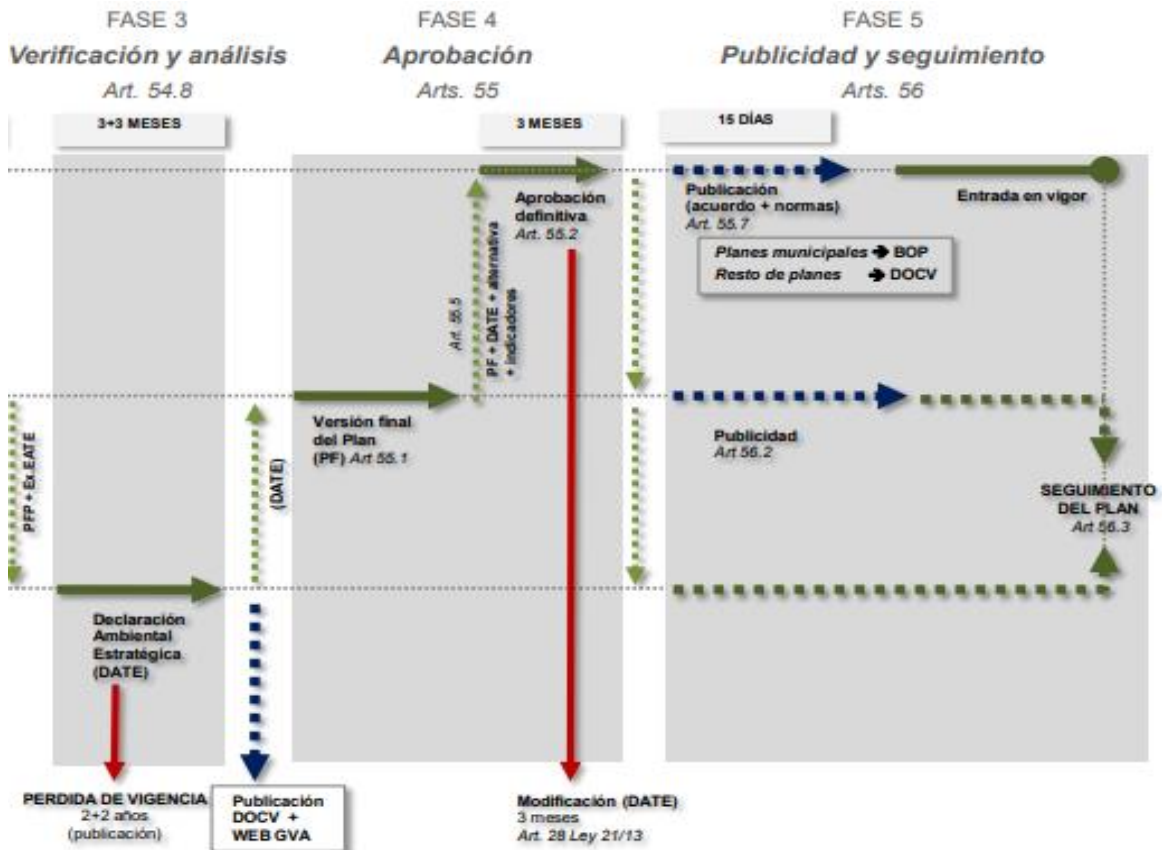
FASE 3
Verificación y análisis
Art. 54.8

FASE 4
Aprobación
Arts. 55

FASE 5
Publicidad y seguimiento
Arts. 56

3+3 MESES

3 MESES

15 DÍAS

Aprobación definitiva
Art. 55.2

Publicación (acuerdo + normas)
Art. 55.7

Entrada en vigor

Planes municipales ➔ BOP
Resto de planes ➔ DOCV

Art. 55.5
PF + DATE + alternativa + indicadores

PFP + Ex.EATE

(DATE)

Versión final del Plan (PF) Art 55.1

Publicidad
Art 56.2

SEGUIMIENTO DEL PLAN
Art 56.3

Declaración Ambiental Estratégica (DATE)

PERDIDA DE VIGENCIA
2+2 años
(publicación)

Publicación
DOCV +
WEB GVA

Modificación (DATE)
3 meses
Art. 28 Ley 21/13